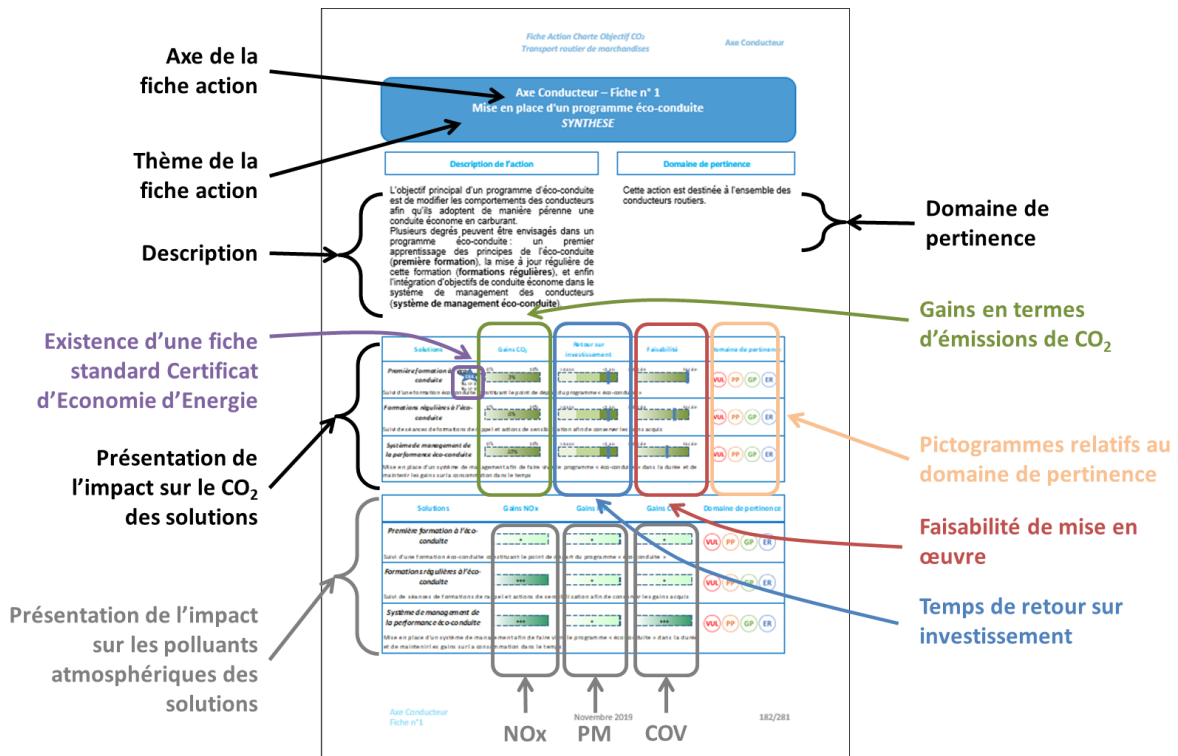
Fiche Action Charte Objectif CO₂
Transport routier de marchandises

Axe Conducteur

Axe de la fiche action

Axe Conducteur – Fiche n° 1
Mise en place d'un programme éco-conduite
SYNTHESE

Thème de la fiche action

Description de l'action

Domaine de pertinence

L'objectif principal d'un programme d'éco-conduite est de modifier les comportements des conducteurs afin qu'ils adoptent de manière pérenne une conduite économe en carburant.
Plusieurs degrés peuvent être envisagés dans un programme éco-conduite : un premier apprentissage des principes de l'éco-conduite (**première formation**), la mise à jour régulière de cette formation (**formations régulières**), et enfin l'intégration d'objectifs de conduite économe dans le système de management des conducteurs (**système de management éco-conduite**).

Cette action est destinée à l'ensemble des conducteurs routiers.

Description

Domaine de pertinence

Gains en termes d'émissions de $CO_2$

Existence d'une fiche standard Certificat d'Economie d'Energie

| Solutions | Gains $CO_2$ | Retour sur investissement | Faisabilité | Domaine de pertinence |
|---|---|---|---|---|
| Première formation à l'éco-conduite | 3% | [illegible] | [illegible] | VUL PP GP ER |
| Formations régulières à l'éco-conduite | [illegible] | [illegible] | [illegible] | VUL PP GP ER |
| Système de management de la performance éco-conduite | 10% | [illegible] | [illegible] | VUL PP GP ER |

Présentation de l'impact sur le $CO_2$ des solutions

Pictogrammes relatifs au domaine de pertinence

| Solutions | Gains NOx | Gains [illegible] | Gains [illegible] | Domaine de pertinence |
|---|---|---|---|---|
| Première formation à l'éco-conduite | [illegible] | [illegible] | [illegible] | VUL PP GP ER |
| Formations régulières à l'éco-conduite | +++ | + | + | VUL PP GP ER |
| Système de management de la performance éco-conduite | +++ | + | +++ | VUL PP GP ER |

Faisabilité de mise en œuvre

Temps de retour sur investissement

Présentation de l'impact sur les polluants atmosphériques des solutions

Axe Conducteur
Fiche n°1

Novembre 2019

182/281

NOx

PM

COV